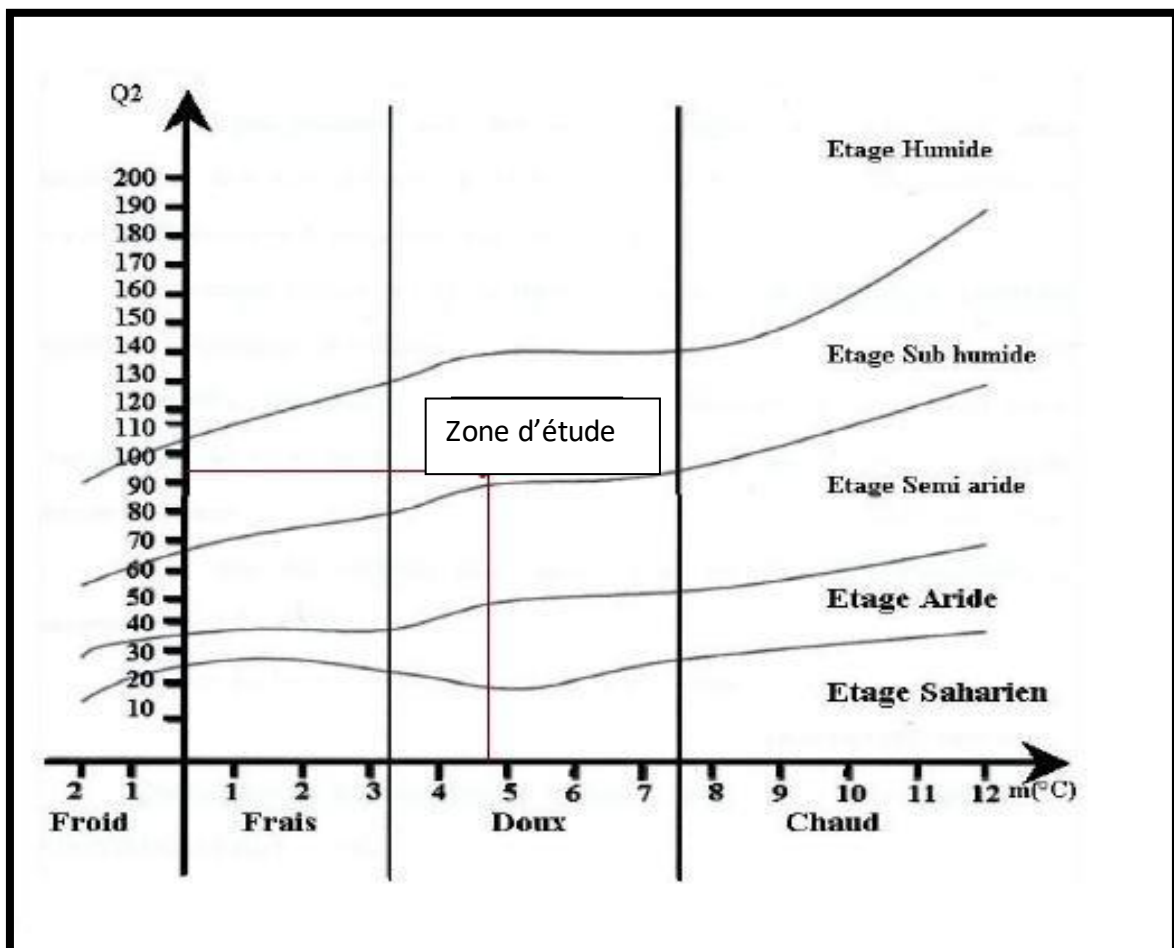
Q2

200
190
180
170
160
150
140
130
120
110
100
90
80
70
60
50
40
30
20
10

Etage Humide

Etage Sub humide

Zone d'étude

Etage Semi aride

Etage Aride

Etage Saharien

2 1 1 2 3 4 5 6 7 8 9 10 11 12 m(°C)

Froid Frais Doux Chaud